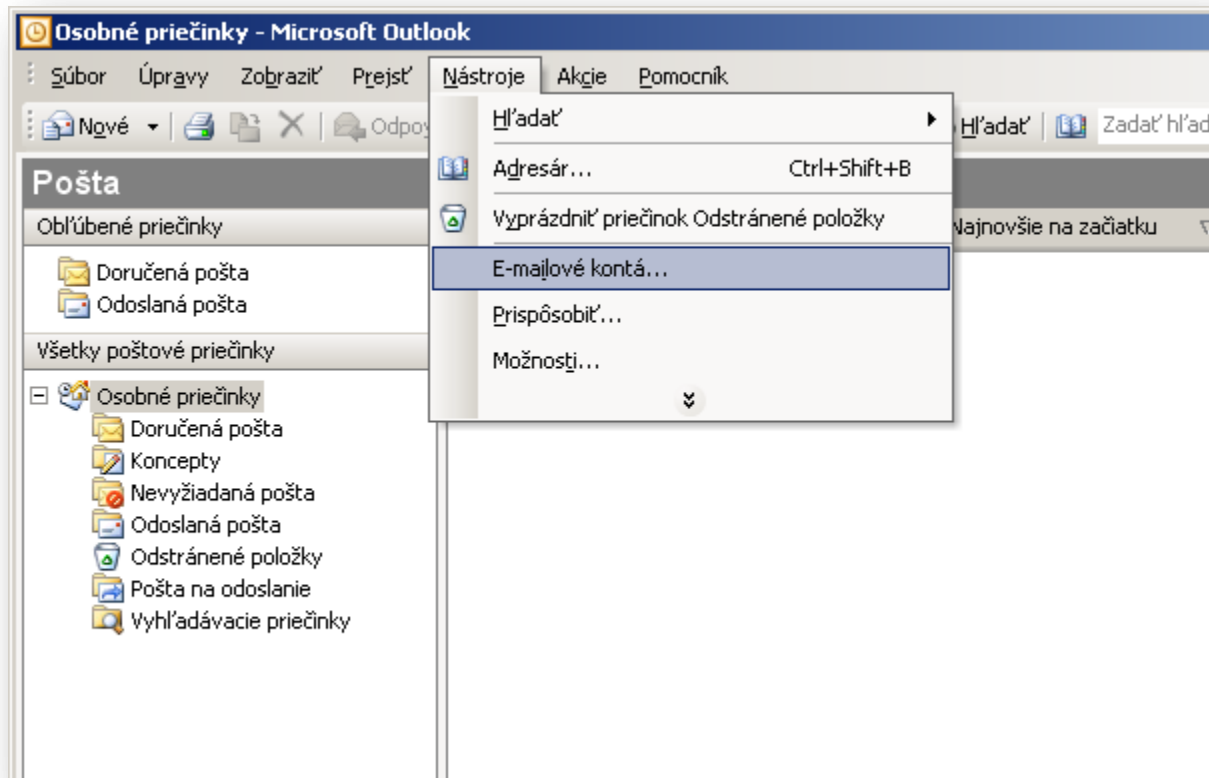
Osobné priečinky - Microsoft Outlook

Súbor Úpravy Zobraziť Prejsť Nástroje Akcie Pomocník

Nové Odpov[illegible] Hľadať Zadať hľad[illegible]

Pošta

Obľúbené priečinky

Doručená pošta
Odoslaná pošta

Všetky poštové priečinky

Osobné priečinky
Doručená pošta
Koncepty
Nevyžiadaná pošta
Odoslaná pošta
Odstránené položky
Pošta na odoslanie
Vyhľadávacie priečinky

Hľadať
Adresár... Ctrl+Shift+B
Vyprázdniť priečinok Odstránené položky
E-mailové kontá...
Prispôsobiť...
Možnosti...

Najnovšie na začiatku